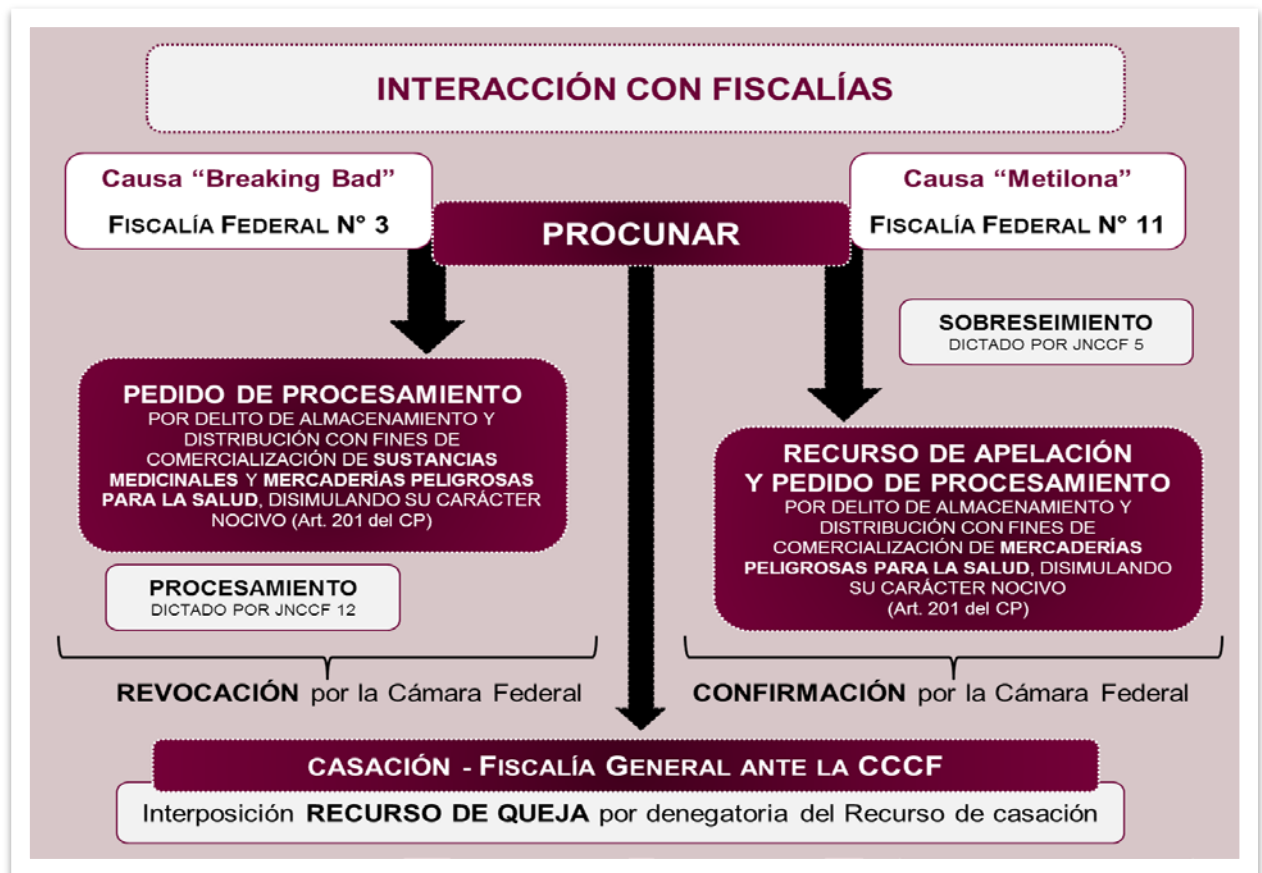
INTERACCIÓN CON FISCALÍAS

Causa “Breaking Bad”
FISCALÍA FEDERAL N° 3

PROCUNAR

Causa “Metilona”
FISCALÍA FEDERAL N° 11

SOBRESEIMIENTO
DICTADO POR JNCCF 5

PEDIDO DE PROCESAMIENTO
POR DELITO DE ALMACENAMIENTO Y DISTRIBUCIÓN CON FINES DE COMERCIALIZACIÓN DE SUSTANCIAS MEDICINALES Y MERCADERÍAS PELIGROSAS PARA LA SALUD, DISIMULANDO SU CARÁCTER NOCIVO (Art. 201 del CP)

PROCESAMIENTO
DICTADO POR JNCCF 12

RECURSO DE APELACIÓN Y PEDIDO DE PROCESAMIENTO
POR DELITO DE ALMACENAMIENTO Y DISTRIBUCIÓN CON FINES DE COMERCIALIZACIÓN DE MERCADERÍAS PELIGROSAS PARA LA SALUD, DISIMULANDO SU CARÁCTER NOCIVO (Art. 201 del CP)

REVOCACIÓN por la Cámara Federal

CONFIRMACIÓN por la Cámara Federal

CASACIÓN - FISCALÍA GENERAL ANTE LA CCCF

Interposición RECURSO DE QUEJA por denegatoria del Recurso de casación